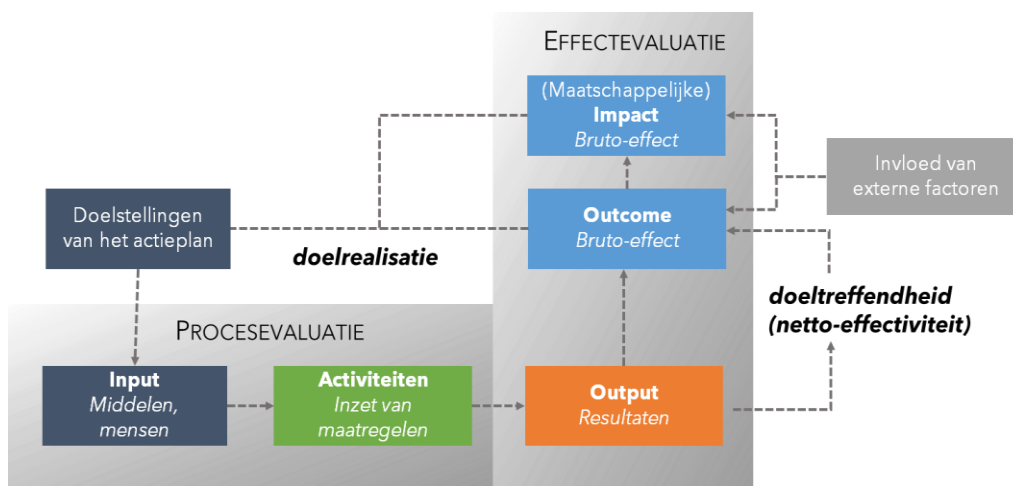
EFFECTEVALUATIE

(Maatschappelijke)
Impact
Bruto-effect

Invloed van externe factoren

Doelstellingen van het actieplan

Outcome
Bruto-effect

doelrealisatie

doeltreffendheid
(netto-effectiviteit)

PROCESEVALUATIE

Input
Middelen, mensen

Activiteiten
Inzet van maatregelen

Output
Resultaten